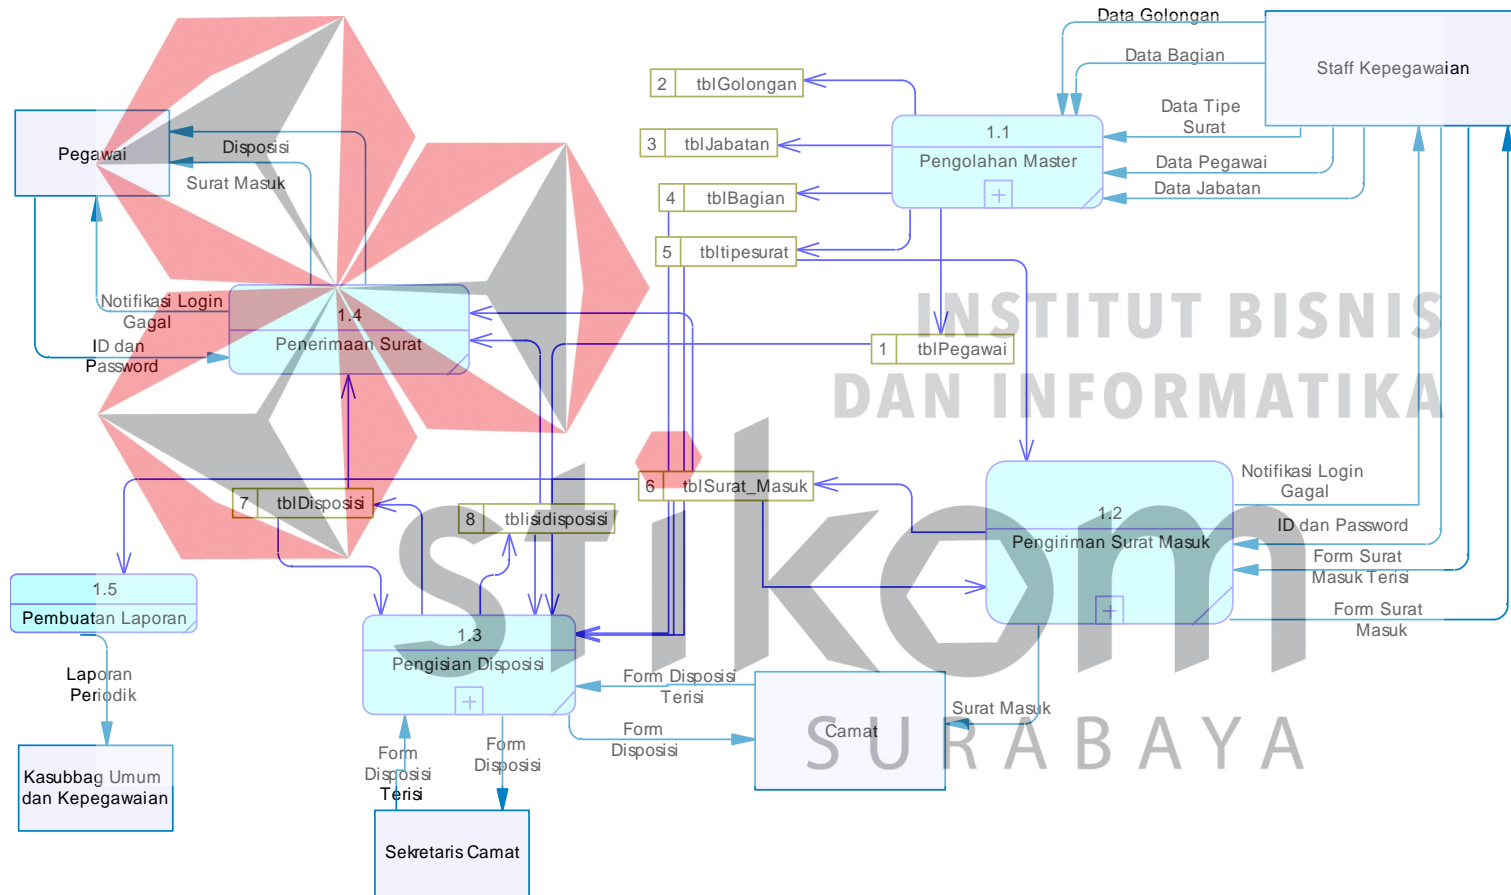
Data Golongan

Data Bagian

Staff Kepegawaian

Data Tipe Surat

2 tblGolongan

3 tblJabatan

1.1 Pengolahan Master

Data Pegawai

Data Jabatan

4 tblBagian

5 tbltipesurat

Pegawai

Disposisi

Surat Masuk

Notifikasi Login Gagal

1.4 Penerimaan Surat

ID dan Password

1 tblPegawai

INSTITUT BISNIS DAN INFORMATIKA

6 tblSurat_Masuk

Notifikasi Login Gagal

7 tblDisposisi

8 tblisidisposisi

1.2 Pengiriman Surat Masuk

ID dan Password

Form Surat Masuk Terisi

1.5 Pembuatan Laporan

Form Surat Masuk

1.3 Pengisian Disposisi

Laporan Periodik

Form Disposisi Terisi

Form Disposisi

Camat

Surat Masuk

Kasubbag Umum dan Kepegawaian

Form Disposisi Terisi

Form Disposisi

Sekretaris Camat

stikom

SURABAYA